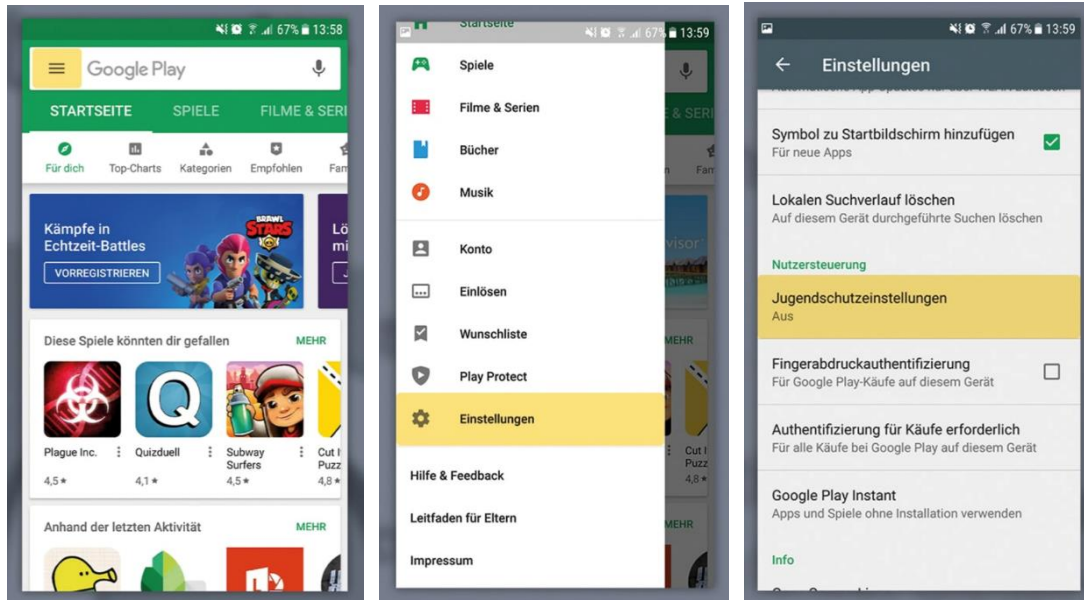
67% 13:58

Google Play

STARTSEITE SPIELE FILME & SERI

Für dich Top-Charts Kategorien Empfohlen Fam

Kämpfe in Echtzeit-Battles

VORREGISTRIEREN

BRAWL STARS

Lö mi

Diese Spiele könnten dir gefallen MEHR

Plague Inc. 4,5 ★

Quizduell 4,1 ★

Subway Surfers 4,5 ★

Cut Puzz 4,8 ★

Anhand der letzten Aktivität MEHR

67% 13:59

Startseite

Spiele

Filme & Serien

Bücher

Musik

Konto

Einlösen

Wunschliste

Play Protect

Einstellungen

Hilfe & Feedback

Leitfaden für Eltern

Impressum

67% 13:59

Einstellungen

Symbol zu Startbildschirm hinzufügen
Für neue Apps

Lokalen Suchverlauf löschen
Auf diesem Gerät durchgeführte Suchen löschen

Nutzersteuerung

Jugendschutzeinstellungen
Aus

Fingerabdruckauthentifizierung
Für Google Play-Käufe auf diesem Gerät

Authentifizierung für Käufe erforderlich
Für alle Käufe bei Google Play auf diesem Gerät

Google Play Instant
Apps und Spiele ohne Installation verwenden

Info